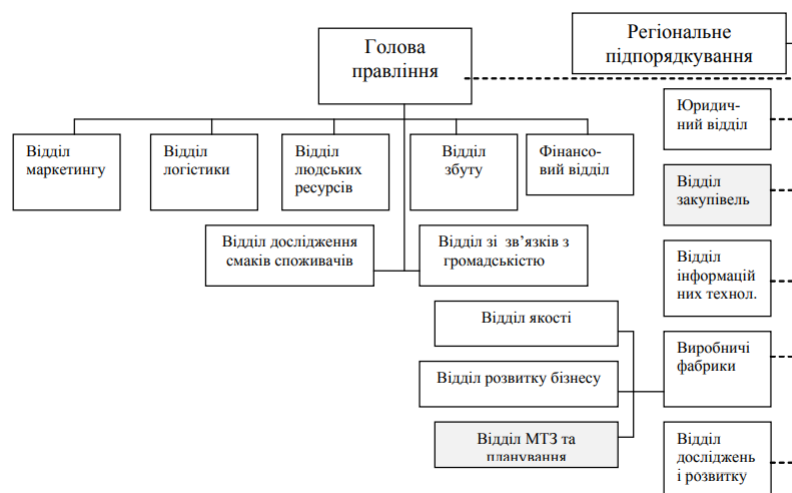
Голова правління

Регіональне підпорядкування

Відділ маркетингу

Відділ логістики

Відділ людських ресурсів

Відділ збуту

Фінансовий відділ

Юридичний відділ

Відділ закупівель

Відділ дослідження смаків споживачів

Відділ зі зв'язків з громадскістю

Відділ інформаційних технол.

Відділ якості

Відділ розвитку бізнесу

Виробничі фабрики

Відділ МТЗ та планування

Відділ досліджень і розвитку